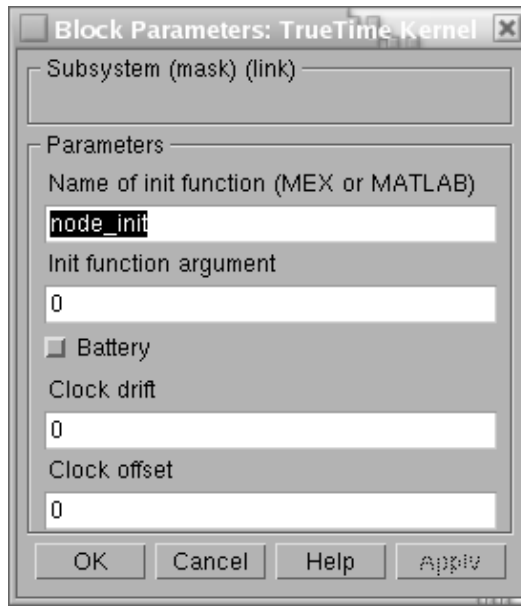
Block Parameters: TrueTime Kernel

Subsystem (mask) (link)

Parameters

Name of init function (MEX or MATLAB)

node_init

Init function argument

0

Battery

Clock drift

0

Clock offset

0

OK Cancel Help Apply